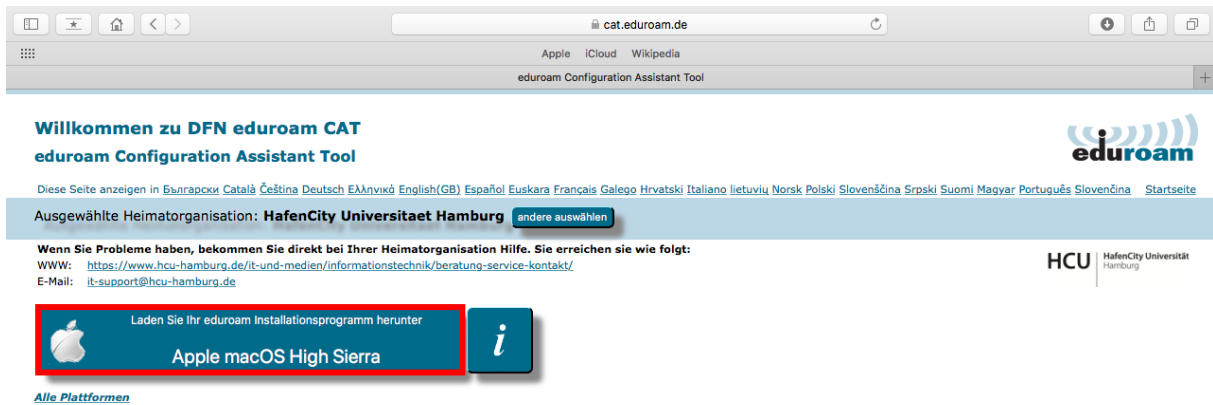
cat.eduroam.de

Apple iCloud Wikipedia

eduroam Configuration Assistant Tool

Willkommen zu DFN eduroam CAT

eduroam Configuration Assistant Tool

eduroam

Diese Seite anzeigen in Български Català Čeština Deutsch Ελληνικά English(GB) Español Euskara Français Galego Hrvatski Italiano lietuvių Norsk Polski Slovenščina Srpski Suomi Magyar Português Slovenčina Startseite

Ausgewählte Heimatorganisation: HafenCity Universitaet Hamburg andere auswählen

Wenn Sie Probleme haben, bekommen Sie direkt bei Ihrer Heimatorganisation Hilfe. Sie erreichen sie wie folgt:

WWW: https://www.hcu-hamburg.de/it-und-medien/informationstechnik/beratung-service-kontakt/

E-Mail: it-support@hcu-hamburg.de

HCU HafenCity Universität Hamburg

Laden Sie Ihr eduroam Installationsprogramm herunter

Apple macOS High Sierra

i

Alle Plattformen